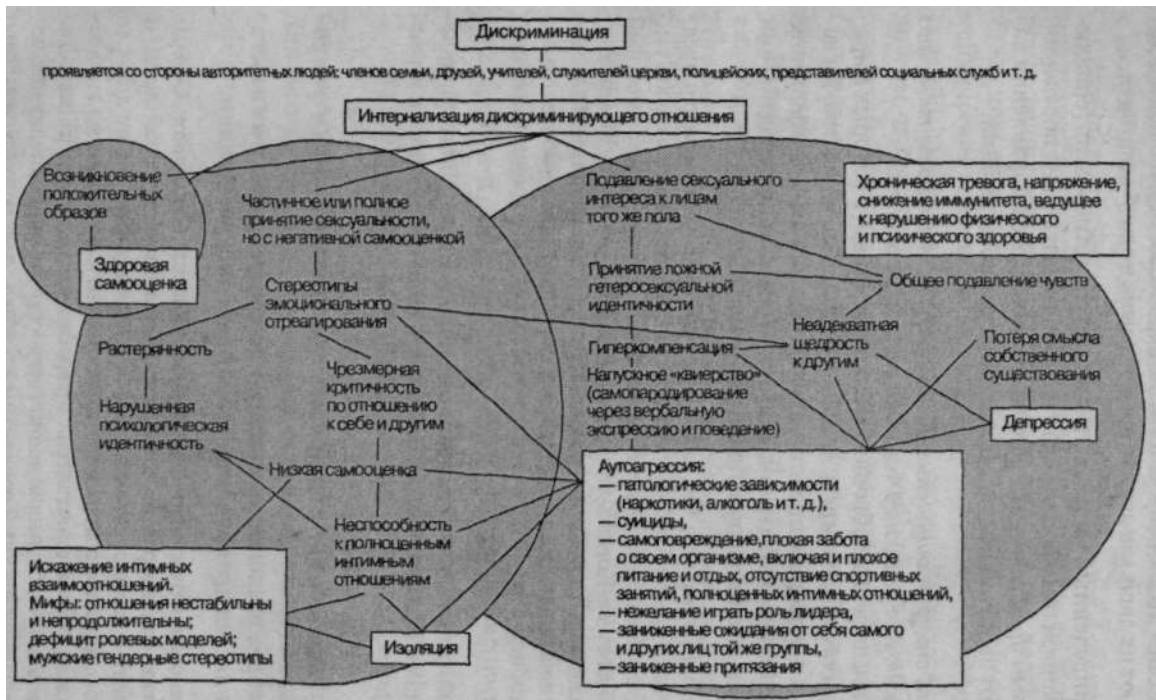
Дискриминация

проявляется со стороны авторитетных людей: членов семьи, друзей, учителей, служителей церкви, полицейских, представителей социальных служб и т. д.

Интернализация дискриминирующего отношения

Возникновение положительных образов

Здоровая самооценка

Частичное или полное принятие сексуальности, но с негативной самооценкой

Стереотипы эмоционального отреагирования

Растерянность

Нарушенная психологическая идентичность

Чрезмерная критичность по отношению к себе и другим

Низкая самооценка

Неспособность к полноценным интимным отношениям

Искажение интимных взаимоотношений. Мифы: отношения нестабильны и непродолжительны; дефицит ролевых моделей; мужские гендерные стереотипы

Изоляция

Подавление сексуального интереса к лицам того же пола

Хроническая тревога, напряжение, снижение иммунитета, ведущее к нарушению физического и психического здоровья

Принятие ложной гетеросексуальной идентичности

Общее подавление чувств

Гиперкомпенсация

Неадекватная щедрость к другим

Потеря смысла собственного существования

Напускное «квиерство» (самопародирование через вербальную экспрессию и поведение)

Депрессия

Аутоагрессия:
— патологические зависимости (наркотики, алкоголь и т. д.),
— суициды,
— самоповреждение,плохая забота о своем организме, включая и плохое питание и отдых, отсутствие спортивных занятий, полноценных интимных отношений,
— нежелание играть роль лидера,
— заниженные ожидания от себя самого и других лиц той же группы,
— заниженные притязания